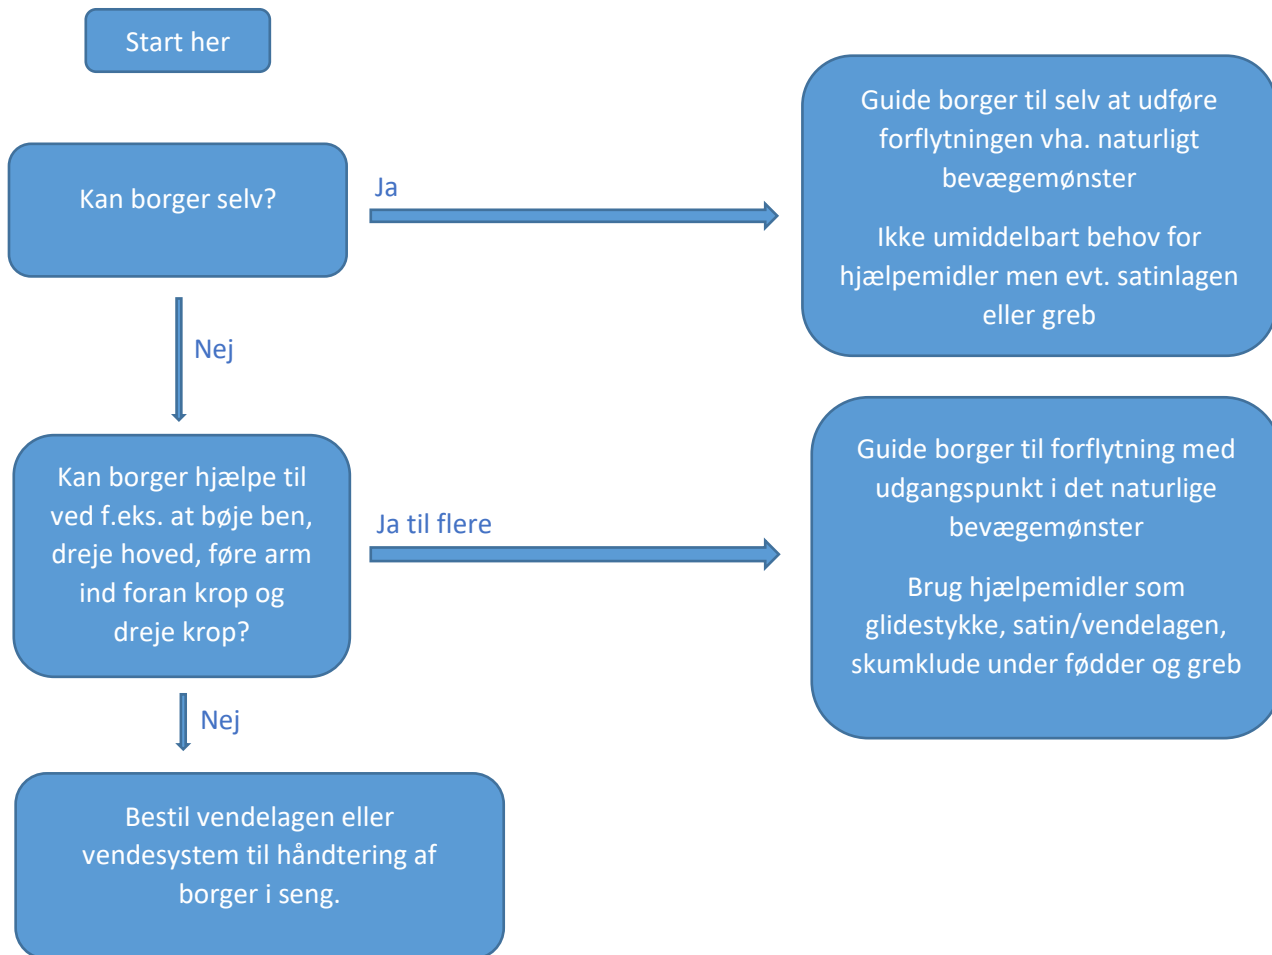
Start her

Kan borger selv?

Ja

Guide borger til selv at udføre forflytningen vha. naturligt bevægemønster

Ikke umiddelbart behov for hjælpemidler men evt. satinlagen eller greb

Nej

Kan borger hjælpe til ved f.eks. at bøje ben, dreje hoved, føre arm ind foran krop og dreje krop?

Ja til flere

Guide borger til forflytning med udgangspunkt i det naturlige bevægemønster

Brug hjælpemidler som glidestykke, satin/vendelagen, skumklude under fødder og greb

Nej

Bestil vendelagen eller vendesystem til håndtering af borger i seng.